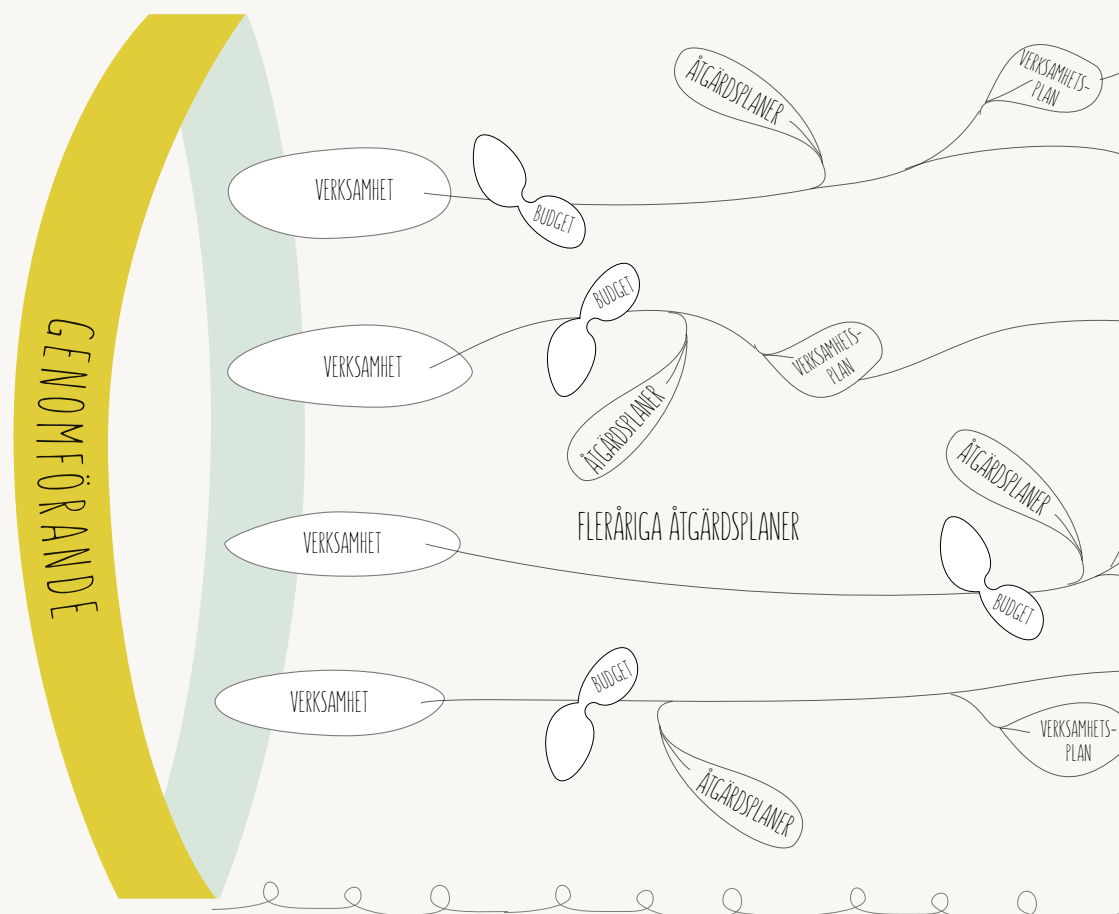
GENOMFÖRANDE

ÅTGÄRDSPLANER

VERKSAMHETS-PLAN

VERKSAMHET

BUDGET

BUDGET

VERKSAMHET

VERKSAMHETS-PLAN

ÅTGÄRDSPLANER

ÅTGÄRDSPLANER

VERKSAMHET

FLERÅRIGA ÅTGÄRDSPLANER

BUDGET

BUDGET

VERKSAMHET

VERKSAMHETS-PLAN

ÅTGÄRDSPLANER